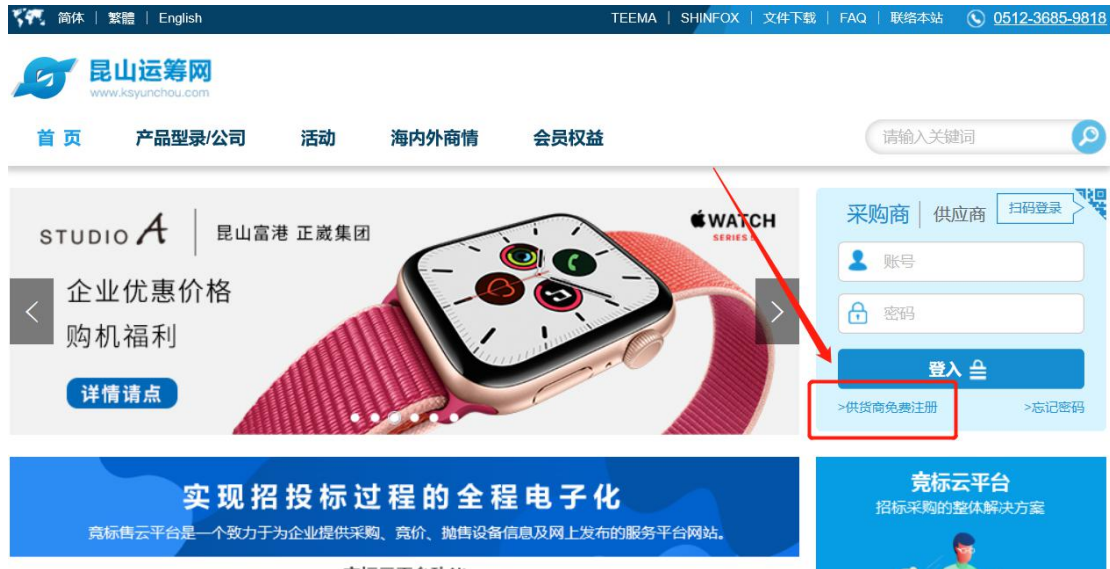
简体 | 繁體 | English

TEEMA | SHINFOX | 文件下载 | FAQ | 联络本站 0512-3685-9818

昆山运筹网
www.ksyunchou.com

首页 产品型录/公司 活动 海内外商情 会员权益

请输入关键词

STUDIO A | 昆山富港 正崴集团

WATCH
SERIES 5

企业优惠价格
购机福利

详情请点

采购商 | 供应商 扫码登录

账号

密码

登入

>供货商免费注册 >忘记密码

实现招投标过程的全程电子化
竞标售云平台是一个致力于为企业提供采购、竞价、抛售设备信息及网上发布的服务平台网站。

竞标云平台
招标采购的整体解决方案